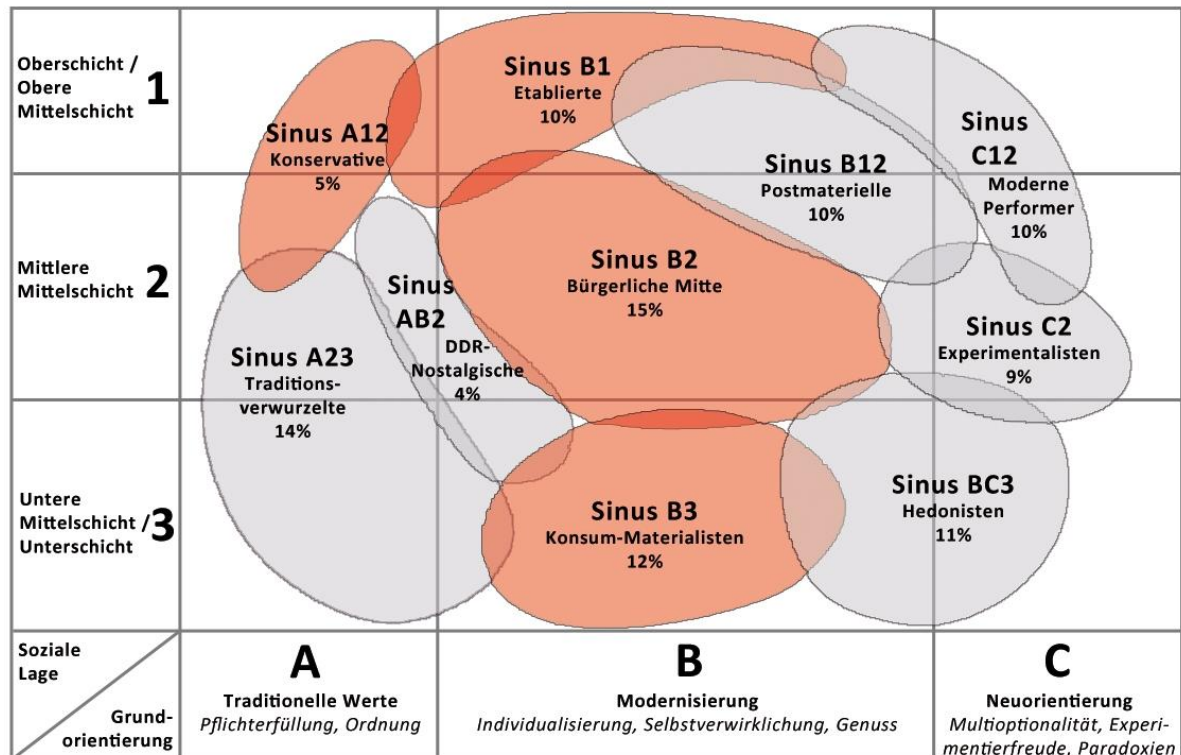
Oberschicht / Obere Mittelschicht 1

Mittlere Mittelschicht 2

Untere Mittelschicht / Unterschicht 3

Sinus B1
Etablierte
10%

Sinus A12
Konservative
5%

Sinus B12
Postmaterielle
10%

Sinus C12
Moderne Performer
10%

Sinus B2
Bürgerliche Mitte
15%

Sinus AB2
DDR-Nostalgische
4%

Sinus A23
Traditionsverwurzelte
14%

Sinus C2
Experimentalisten
9%

Sinus B3
Konsum-Materialisten
12%

Sinus BC3
Hedonisten
11%

Soziale Lage

Grundorientierung

A
Traditionelle Werte
*Pflichterfüllung, Ordnung*

B
Modernisierung
*Individualisierung, Selbstverwirklichung, Genuss*

C
Neuorientierung
*Multioptionalität, Experimentierfreude, Paradoxien*